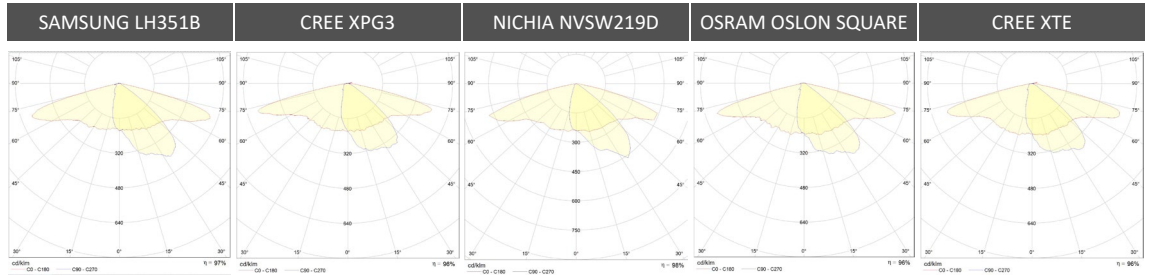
SAMSUNG LH351B

105° 105°
90° 90°
75° 75°
60° 60°
320
45° 45°
480
640
30° 15° 0° 15° 30°
cd/klm
C0 - C180 C90 - C270
η = 97%

CREE XPG3

105° 105°
90° 90°
75° 75°
60° 60°
320
45° 45°
480
640
30° 15° 0° 15° 30°
cd/klm
C0 - C180 C90 - C270
η = 96%

NICHIA NVSW219D

105° 105°
90° 90°
75° 75°
60° 60°
300
45° 45°
450
600
750
30° 15° 0° 15° 30°
cd/klm
C0 - C180 C90 - C270
η = 98%

OSRAM OSLON SQUARE

105° 105°
90° 90°
75° 75°
60° 60°
320
45° 45°
480
640
30° 15° 0° 15° 30°
cd/klm
C0 - C180 C90 - C270
η = 96%

CREE XTE

105° 105°
90° 90°
75° 75°
60° 60°
320
45° 45°
480
640
30° 15° 0° 15° 30°
cd/klm
C0 - C180 C90 - C270
η = 96%